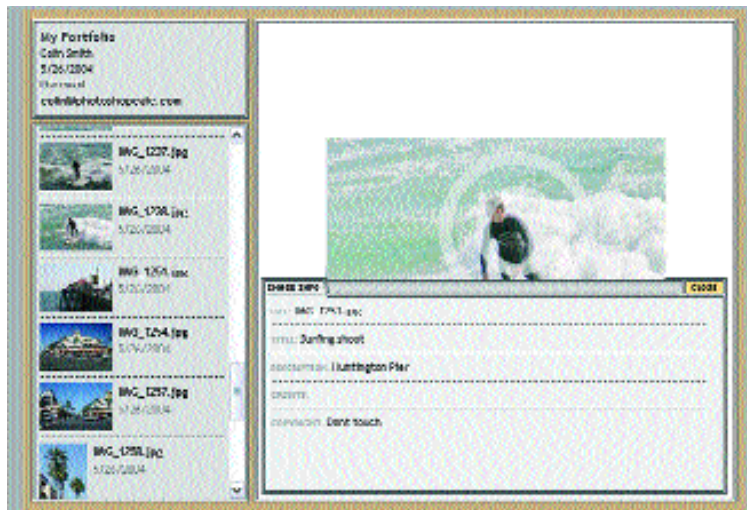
My Portfolio
Colin Smith
5/26/2004
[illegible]
colin@photoshopcafe.com

IMG_1237.jpg
5/26/2004

IMG_1238.jpg
5/26/2004

IMG_1251.jpg
5/26/2004

IMG_1254.jpg
5/26/2004

IMG_1257.jpg
5/26/2004

IMG_1259.jpg
5/26/2004

IMAGE INFO
CLOSE

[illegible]: IMG_1251.jpg
TITLE: Surfing shoot
DESCRIPTION: Huntington Pier
CREDITS:
COPYRIGHT: Dont touch